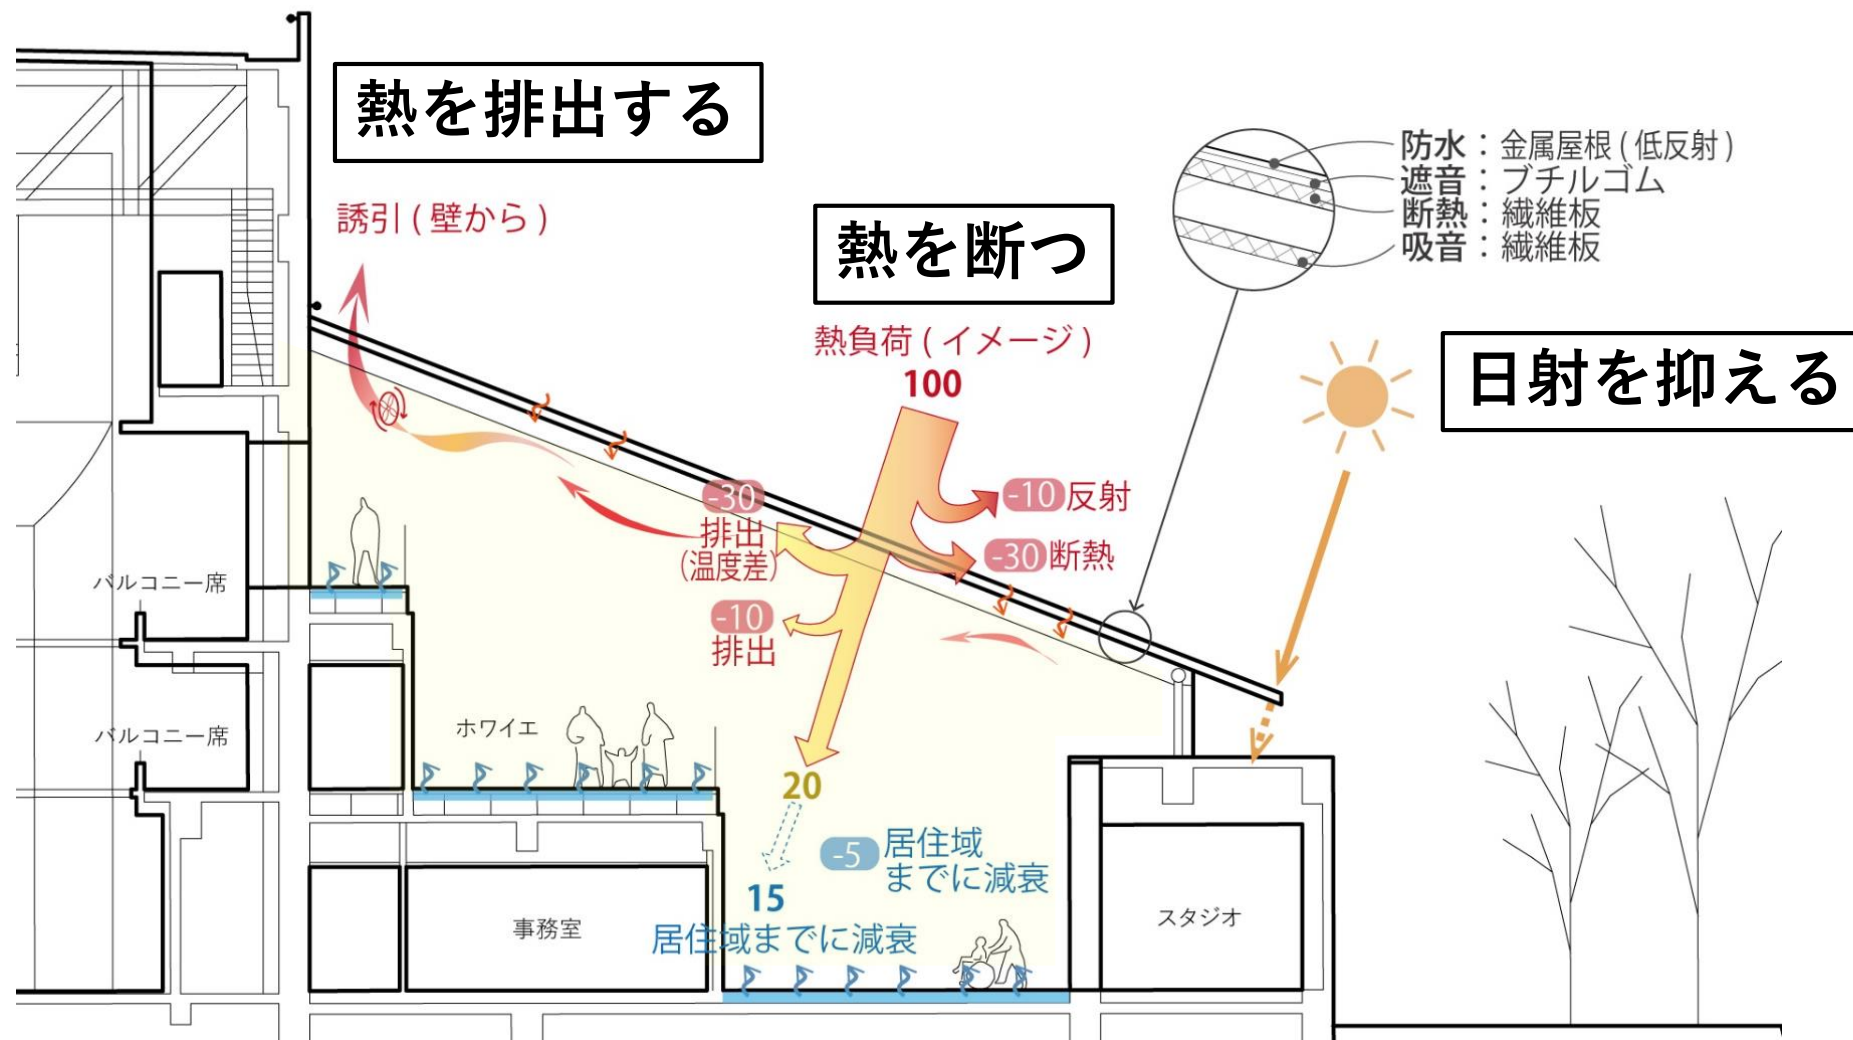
熱を排出する

誘引（壁から）

熱を断つ

防水：金属屋根（低反射）
遮音：ブチルゴム
断熱：繊維板
吸音：繊維板

熱負荷（イメージ）
100

日射を抑える

-10 反射

-30 排出（温度差）

-30 断熱

-10 排出

バルコニー席

バルコニー席

ホワイエ

20

-5 居住域までに減衰

15
居住域までに減衰

事務室

スタジオ